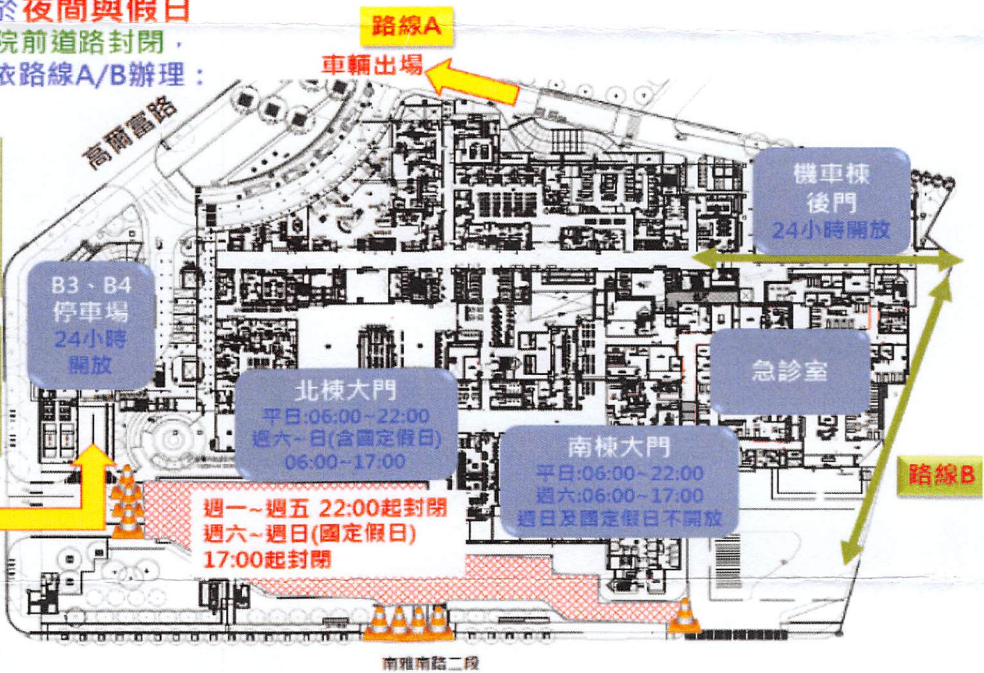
於夜間與假日
院前道路封閉，
依路線A/B辦理：

路線A

車輛出場

高爾富路

機車棟
後門
24小時開放

B3、B4
停車場
24小時
開放

急診室

北棟大門
平日:06:00~22:00
週六~日(含國定假日)
06:00~17:00

南棟大門
平日:06:00~22:00
週六:06:00~17:00
週日及國定假日不開放

路線B

週一~週五 22:00起封閉
週六~週日(國定假日)
17:00起封閉

南雅南路二段